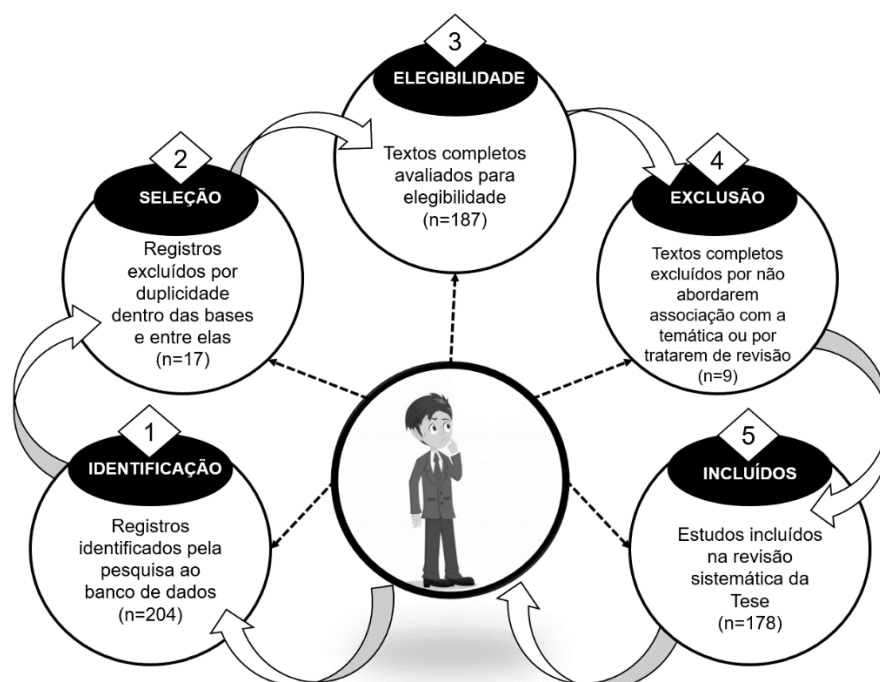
1
IDENTIFICAÇÃO
Registros identificados pela pesquisa ao banco de dados (n=204)

2
SELEÇÃO
Registros excluídos por duplicidade dentro das bases e entre elas (n=17)

3
ELEGIBILIDADE
Textos completos avaliados para elegibilidade (n=187)

4
EXCLUSÃO
Textos completos excluídos por não abordarem associação com a temática ou por tratarem de revisão (n=9)

5
INCLUÍDOS
Estudos incluídos na revisão sistemática da Tese (n=178)